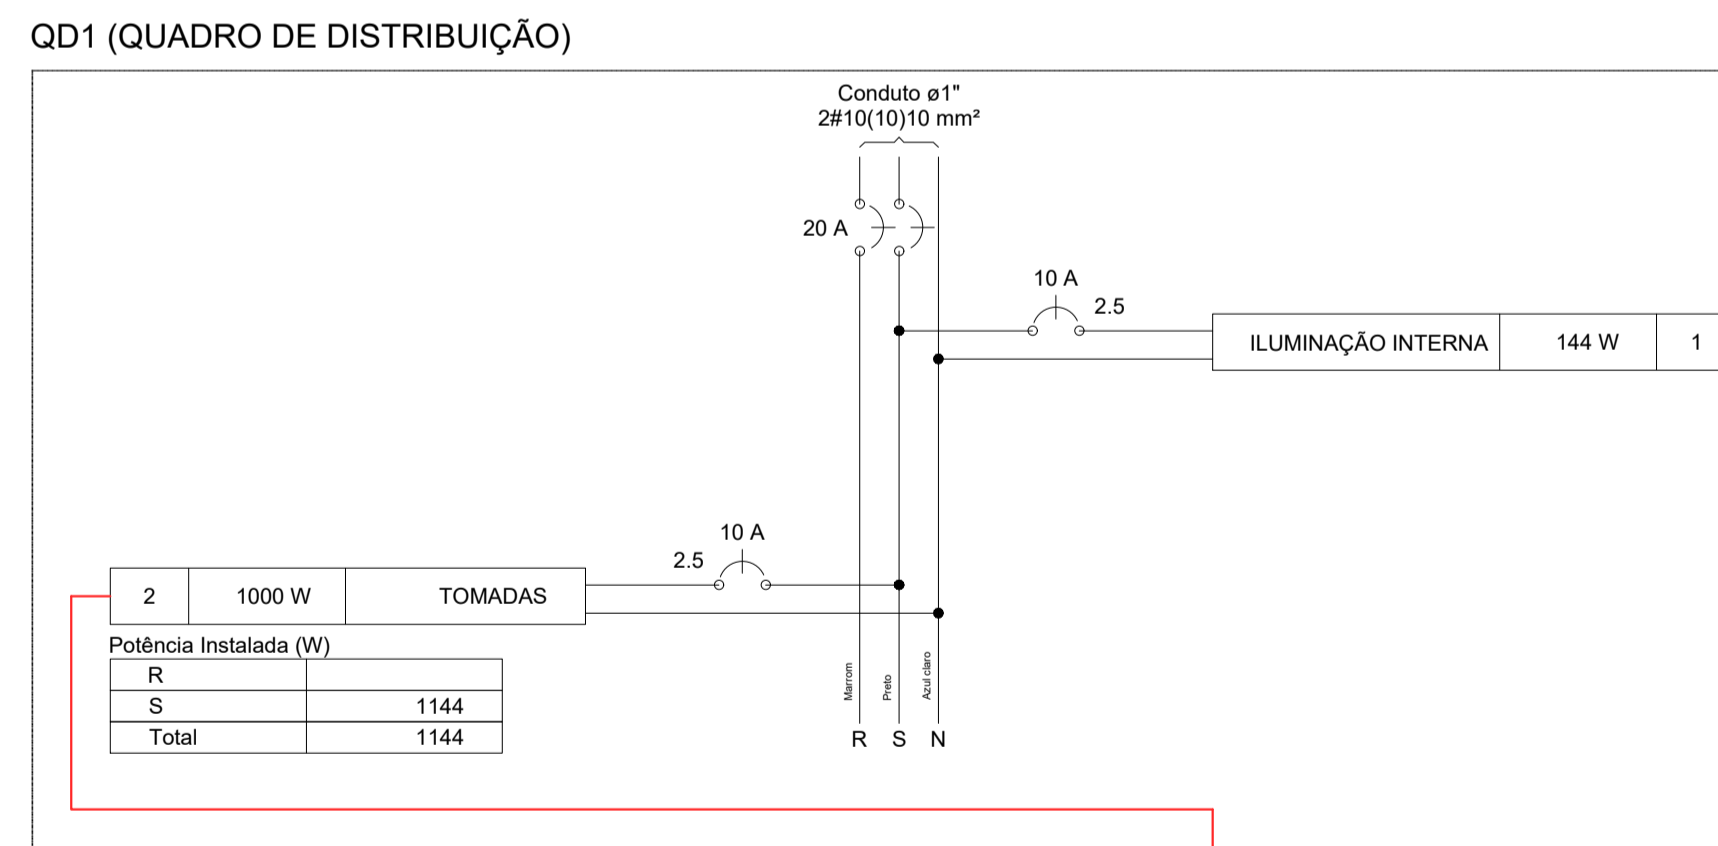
QD1 (QUADRO DE DISTRIBUIÇÃO)

Conduto ø1"
2#10(10)10 mm²

20 A

10 A
2.5

| ILUMINAÇÃO INTERNA | 144 W | 1 |
|---|---|---|

10 A
2.5

| 2 | 1000 W | TOMADAS |
|---|---|---|

Potência Instalada (W)

| R | |
|---|---|
| S | 1144 |
| Total | 1144 |

Marrom
Preto
Azul claro

R S N